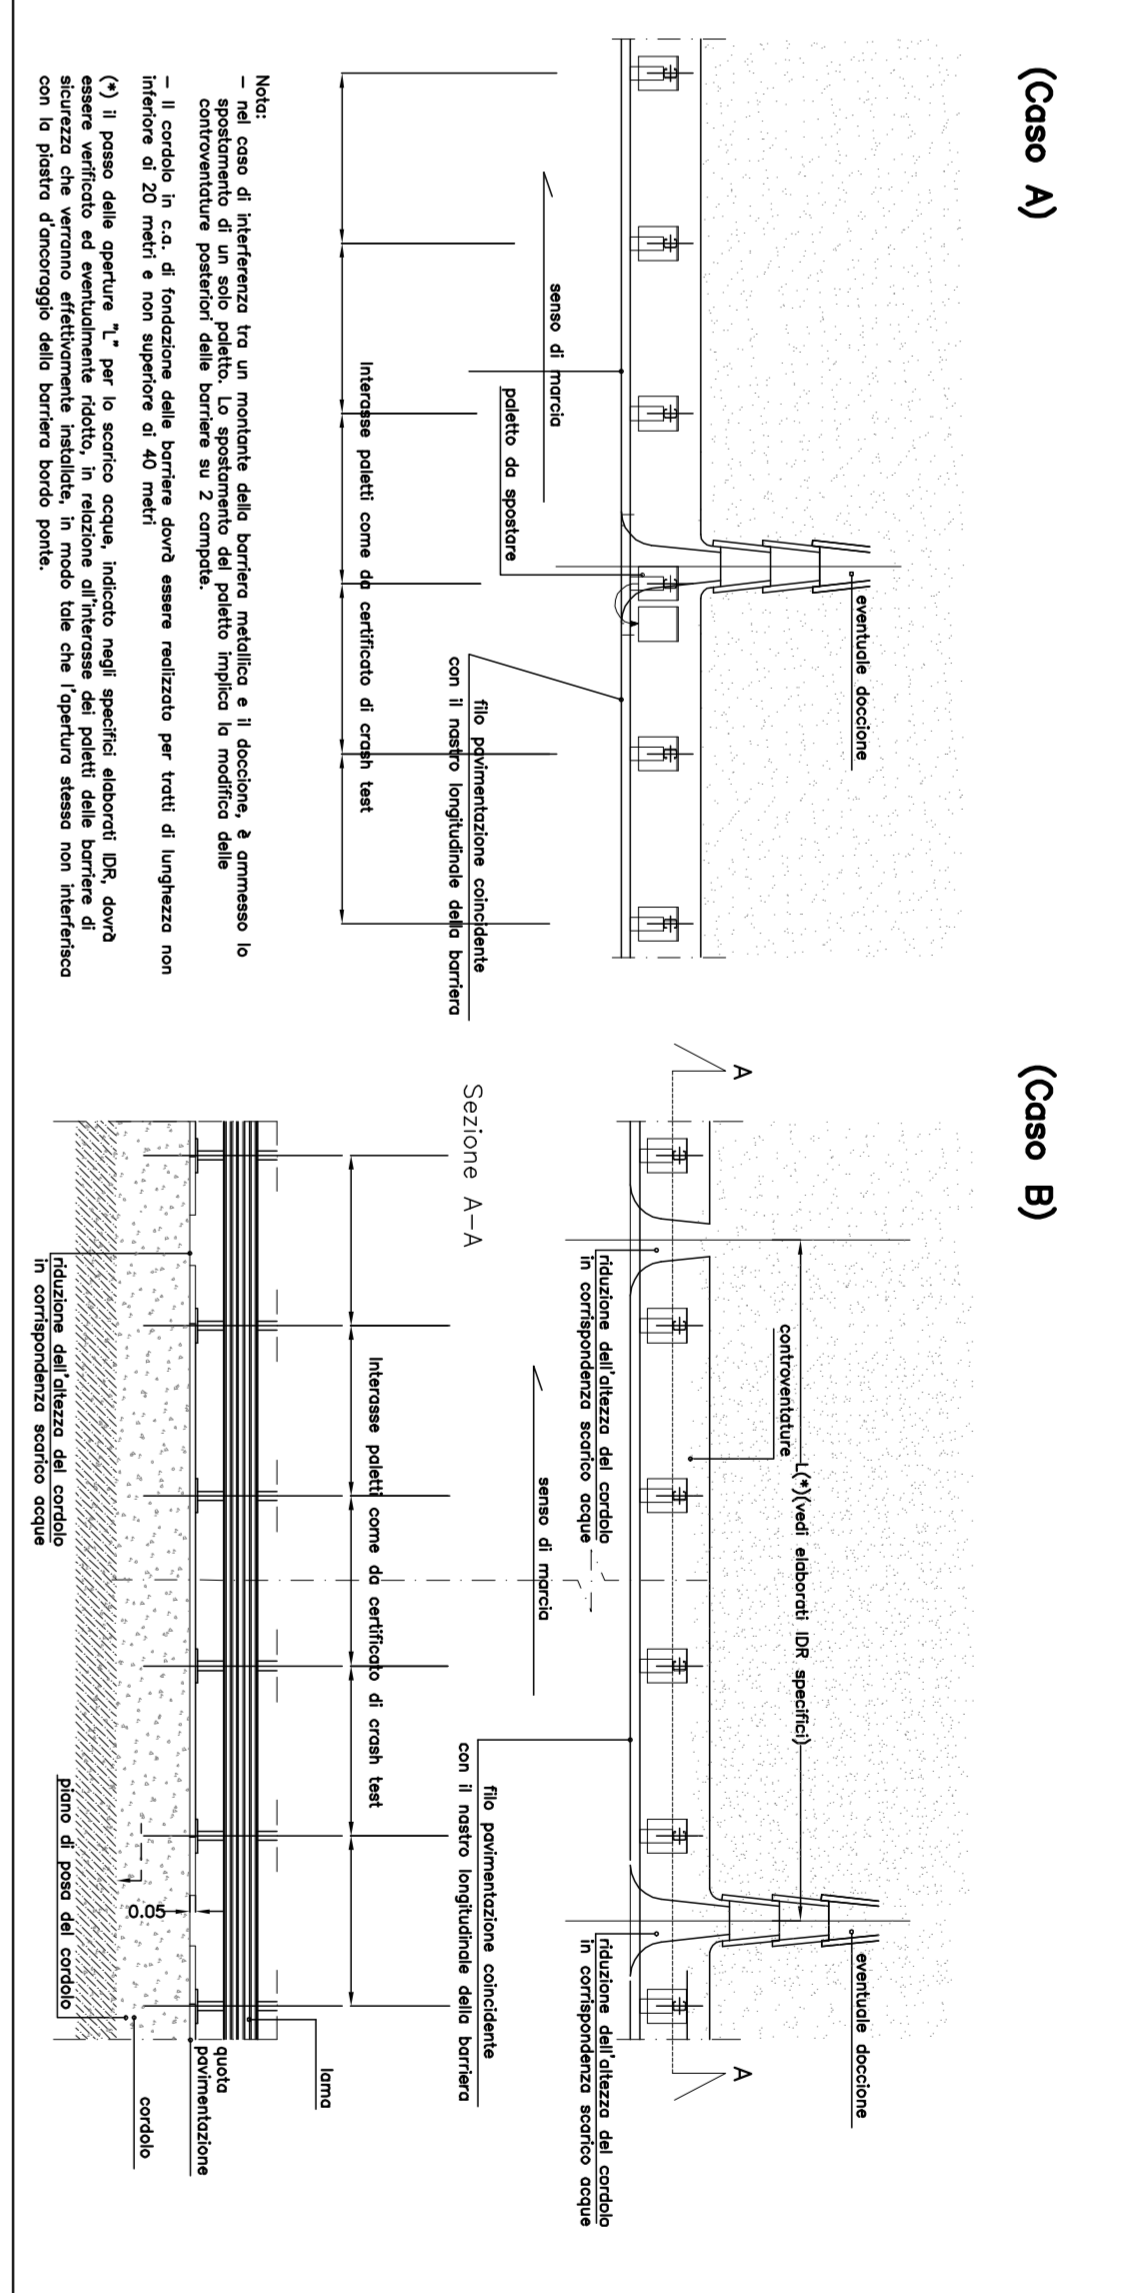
(Caso A)

eventuale doccione

senso di marcia

paletto da spostare

filo pavimentazione coincidente con il nastro longitudinale della barriera

Interasse paletti come da certificato di crash test

Nota:
– nel caso di interferenza tra un montante della barriera metallica e il doccione, è ammesso lo spostamento di un solo paletto. Lo spostamento del paletto implica la modifica delle controventature posteriori delle barriere su 2 campate.

– Il cordolo in c.a. di fondazione delle barriere dovrà essere realizzato per tratti di lunghezza non inferiore ai 20 metri e non superiore ai 40 metri

(*) il passo delle aperture "L" per lo scarico acque, indicato negli specifici elaborati IDR, dovrà essere verificato ed eventualmente ridotto, in relazione all'interasse dei paletti delle barriere di sicurezza che verranno effettivamente installate, in modo tale che l'apertura stessa non interferisca con la piastra d'ancoraggio della barriera bordo ponte.

(Caso B)

A

A

controventature

L(*)(vedi elaborati IDR specifici)

eventuale doccione

riduzione dell'altezza del cordolo in corrispondenza scarico acque

riduzione dell'altezza del cordolo in corrispondenza scarico acque

senso di marcia

filo pavimentazione coincidente con il nastro longitudinale della barriera

Sezione A–A

Interasse paletti come da certificato di crash test

0.05

riduzione dell'altezza del cordolo in corrispondenza scarico acque

piano di posa del cordolo

lama

quota pavimentazione

cordolo